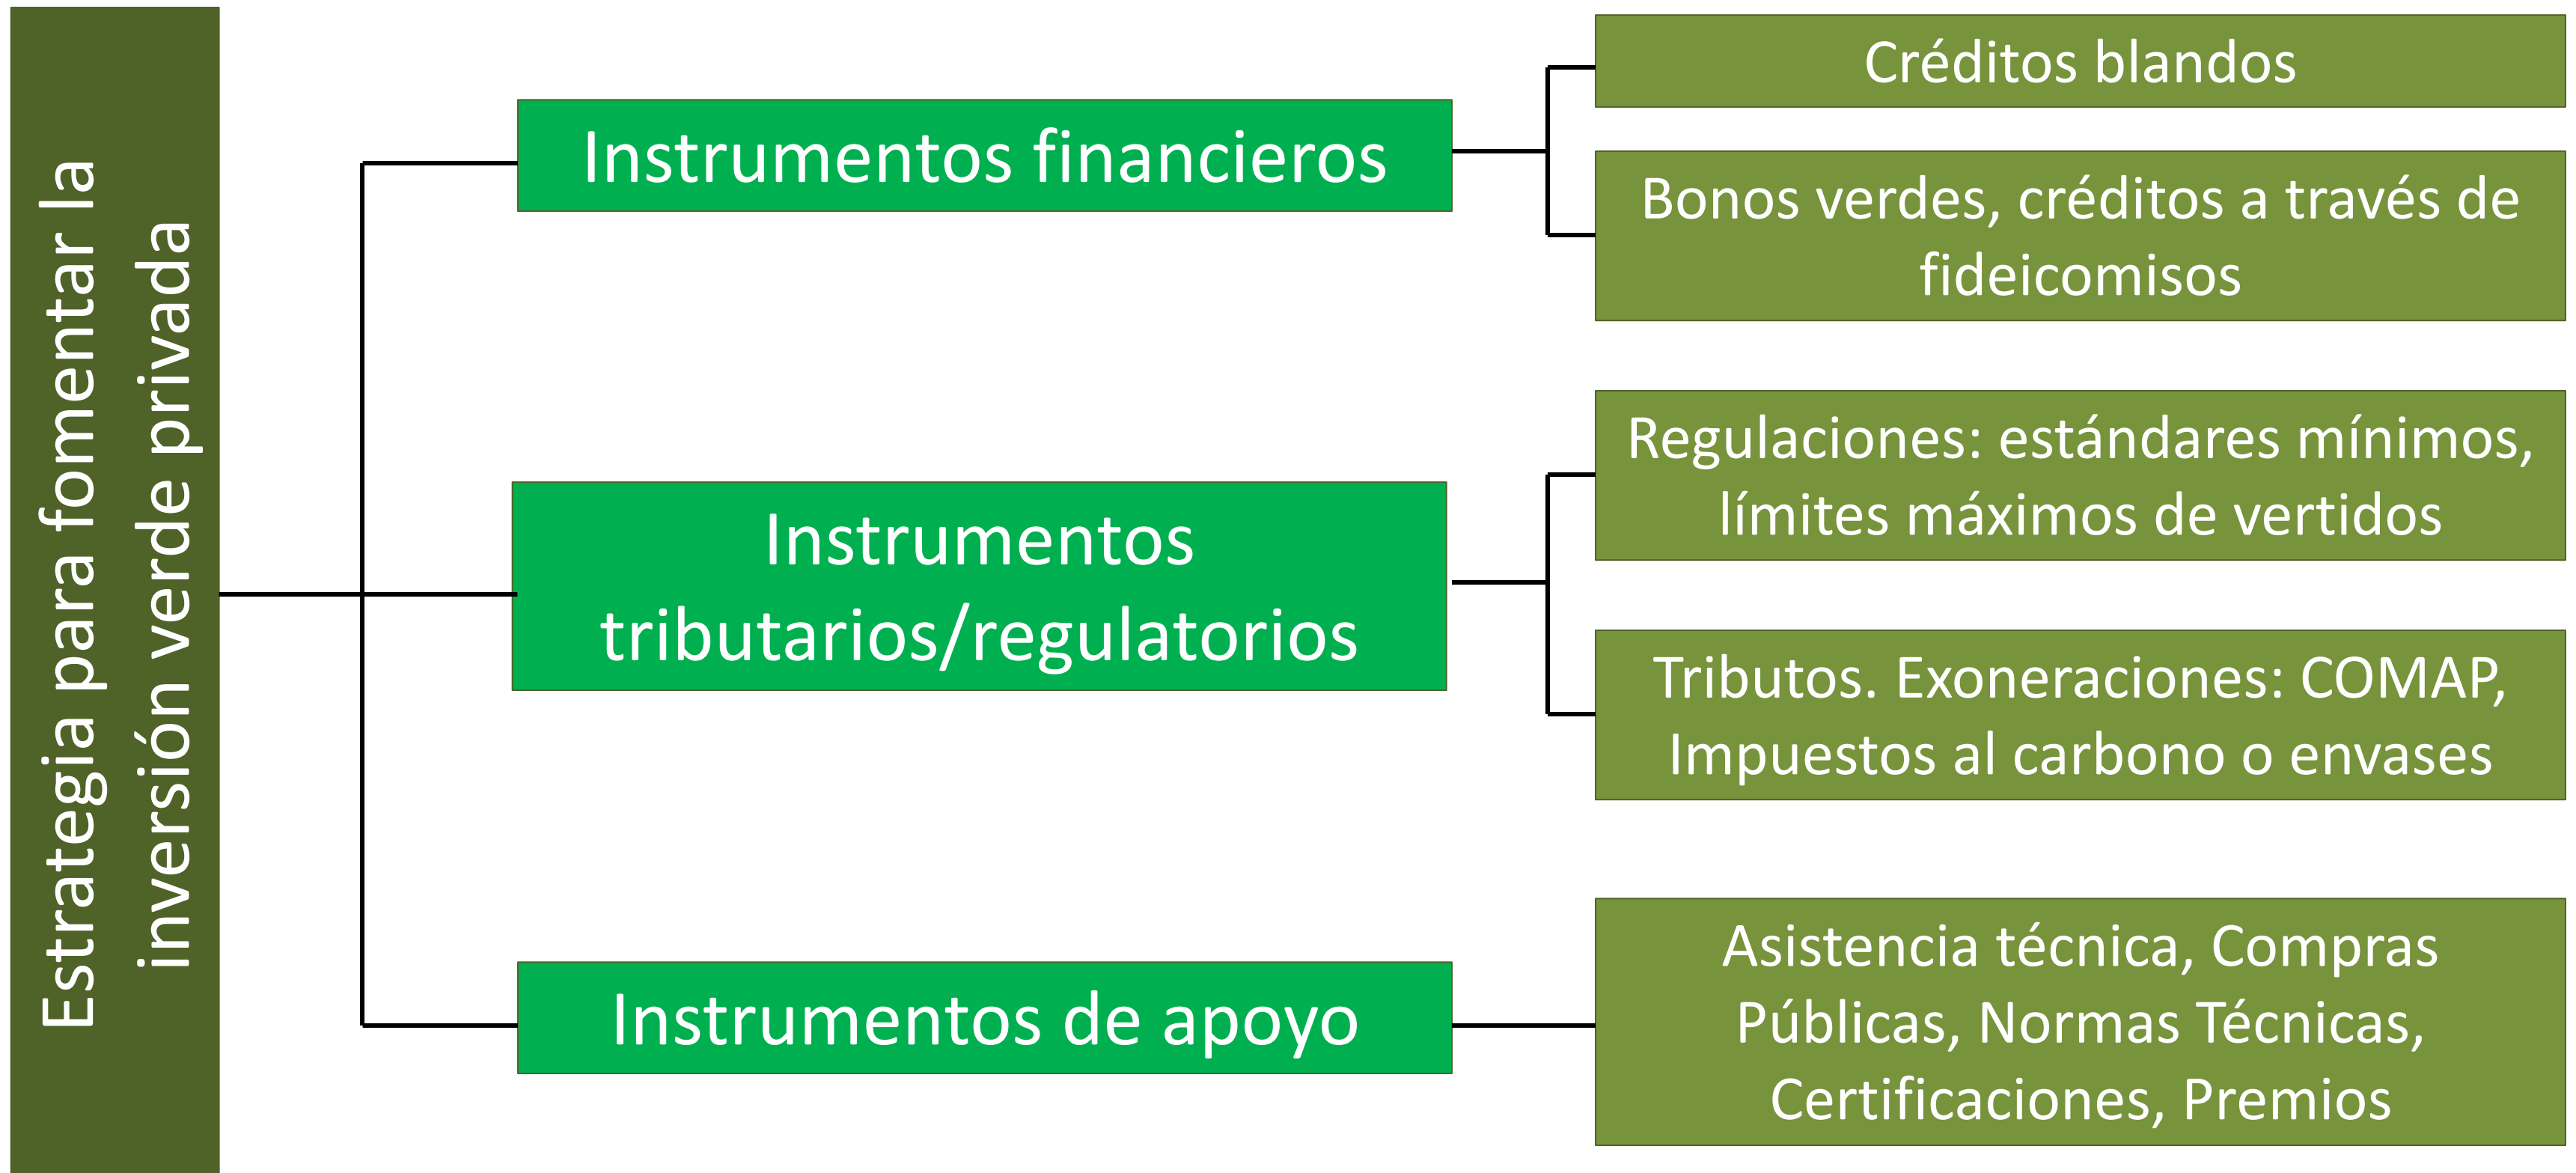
Estrategia para fomentar la inversión verde privada

Instrumentos financieros

Créditos blandos

Bonos verdes, créditos a través de fideicomisos

Instrumentos tributarios/regulatorios

Regulaciones: estándares mínimos, límites máximos de vertidos

Tributos. Exoneraciones: COMAP, Impuestos al carbono o envases

Instrumentos de apoyo

Asistencia técnica, Compras Públicas, Normas Técnicas, Certificaciones, Premios